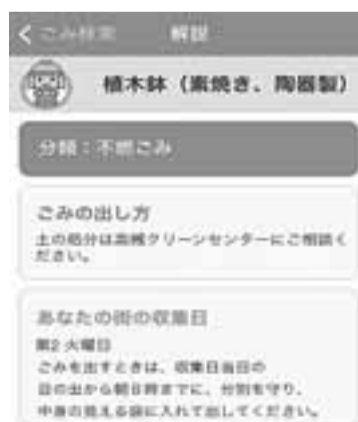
く ごみ検索　解説

植木鉢（素焼き、陶器製）

分類：不燃ごみ

ごみの出し方
土の処分は高槻クリーンセンターにご相談ください。

あなたの街の収集日
第2 火曜日
ごみを出すときは、収集日当日の日の出から朝8時までに、分別を守り、中身の見える袋に入れて出してください。